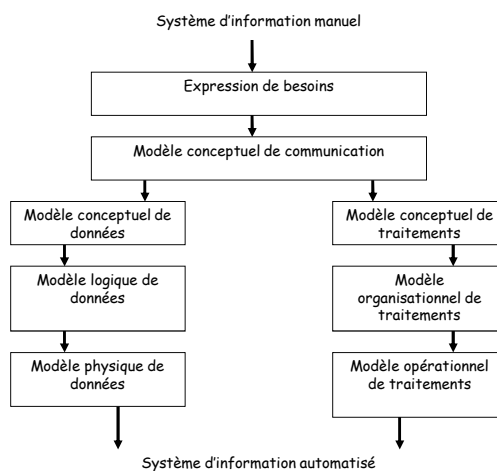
Système d'information manuel

Expression de besoins

Modèle conceptuel de communication

Modèle conceptuel de données

Modèle logique de données

Modèle physique de données

Modèle conceptuel de traitements

Modèle organisationnel de traitements

Modèle opérationnel de traitements

Système d'information automatisé